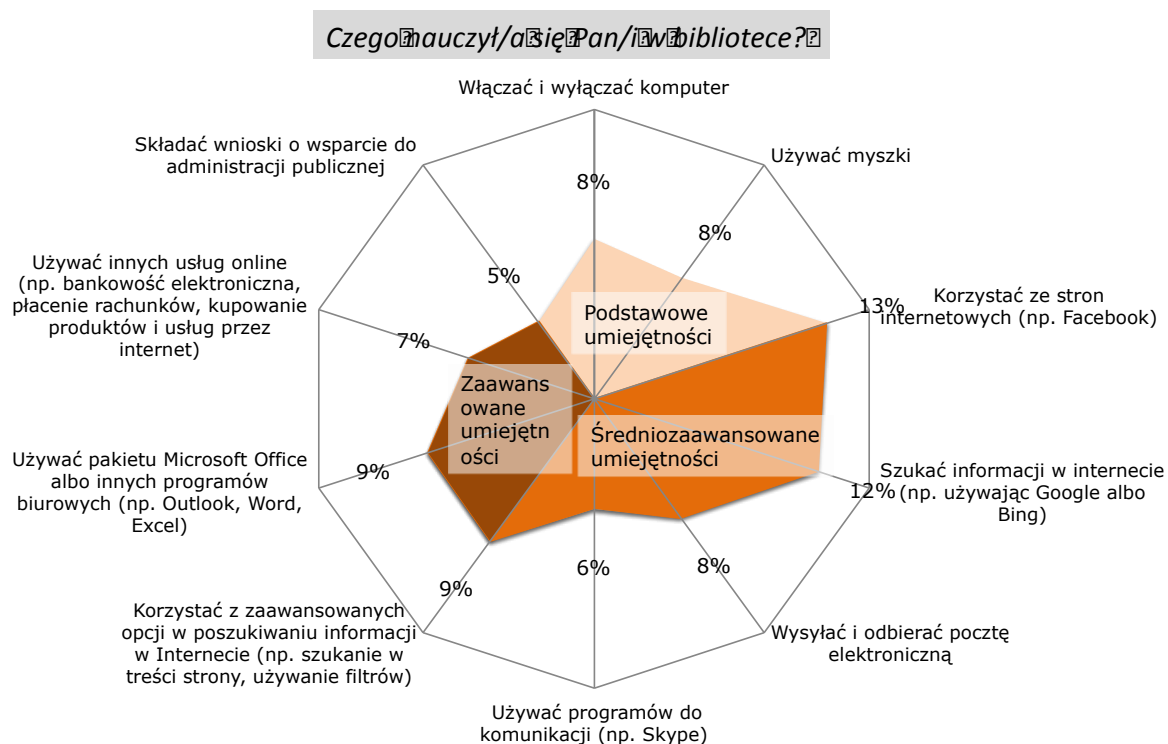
Czego nauczył/a się Pan/i w bibliotece?

Włączać i wyłączać komputer
8%
Używać myszki
8%
Korzystać ze stron internetowych (np. Facebook)
13%
Szukać informacji w internecie (np. używając Google albo Bing)
12%
Wysyłać i odbierać pocztę elektroniczną
8%
Używać programów do komunikacji (np. Skype)
6%
Korzystać z zaawansowanych opcji w poszukiwaniu informacji w Internecie (np. szukanie w treści strony, używanie filtrów)
9%
Używać pakietu Microsoft Office albo innych programów biurowych (np. Outlook, Word, Excel)
9%
Używać innych usług online (np. bankowość elektroniczna, płacenie rachunków, kupowanie produktów i usług przez internet)
7%
Składać wnioski o wsparcie do administracji publicznej
5%

Podstawowe umiejętności
Zaawansowane umiejętności
Średniozaawansowane umiejętności